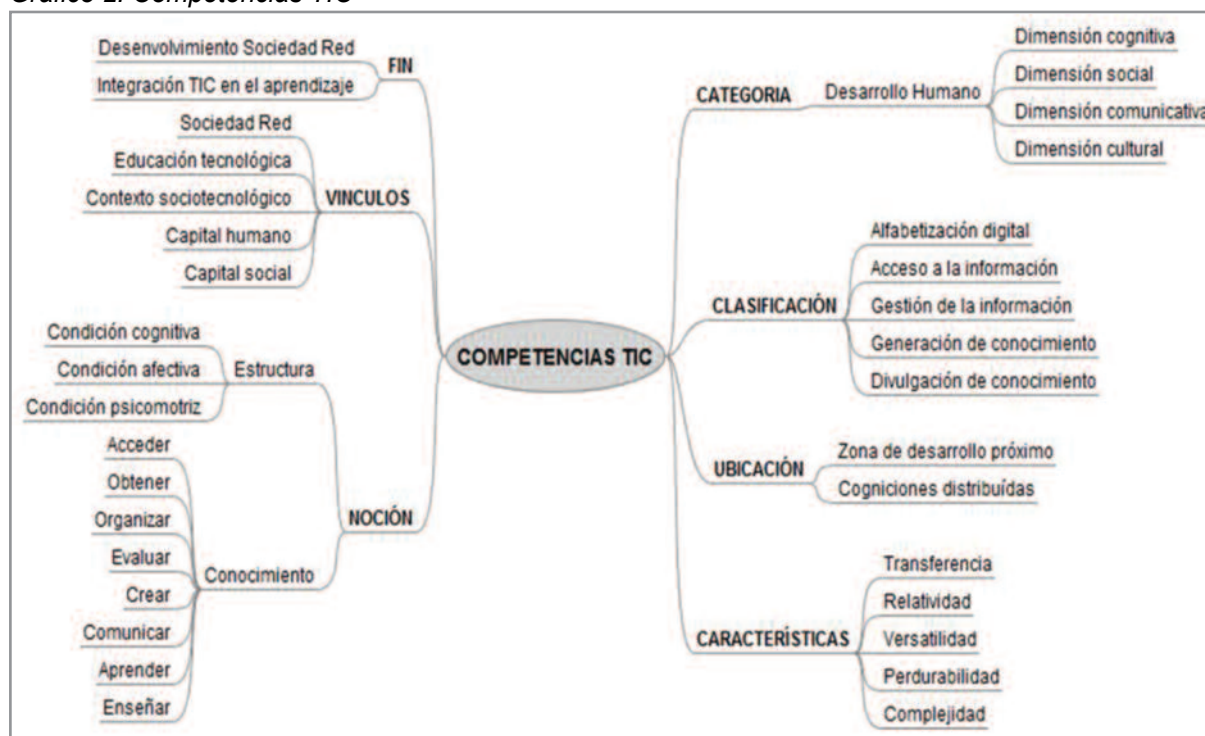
Gráfico 2. Competencias TIC

Desenvolvimiento Sociedad Red
Integración TIC en el aprendizaje
FIN

Sociedad Red
Educación tecnológica
Contexto sociotecnológico
Capital humano
Capital social
VINCULOS

Condición cognitiva
Condición afectiva
Condición psicomotriz
Estructura

Acceder
Obtener
Organizar
Evaluar
Crear
Comunicar
Aprender
Enseñar
Conocimiento
NOCIÓN

COMPETENCIAS TIC

CATEGORIA
Desarrollo Humano
Dimensión cognitiva
Dimensión social
Dimensión comunicativa
Dimensión cultural

CLASIFICACIÓN
Alfabetización digital
Acceso a la información
Gestión de la información
Generación de conocimiento
Divulgación de conocimiento

UBICACIÓN
Zona de desarrollo próximo
Cogniciones distribuídas

CARACTERÍSTICAS
Transferencia
Relatividad
Versatilidad
Perdurabilidad
Complejidad